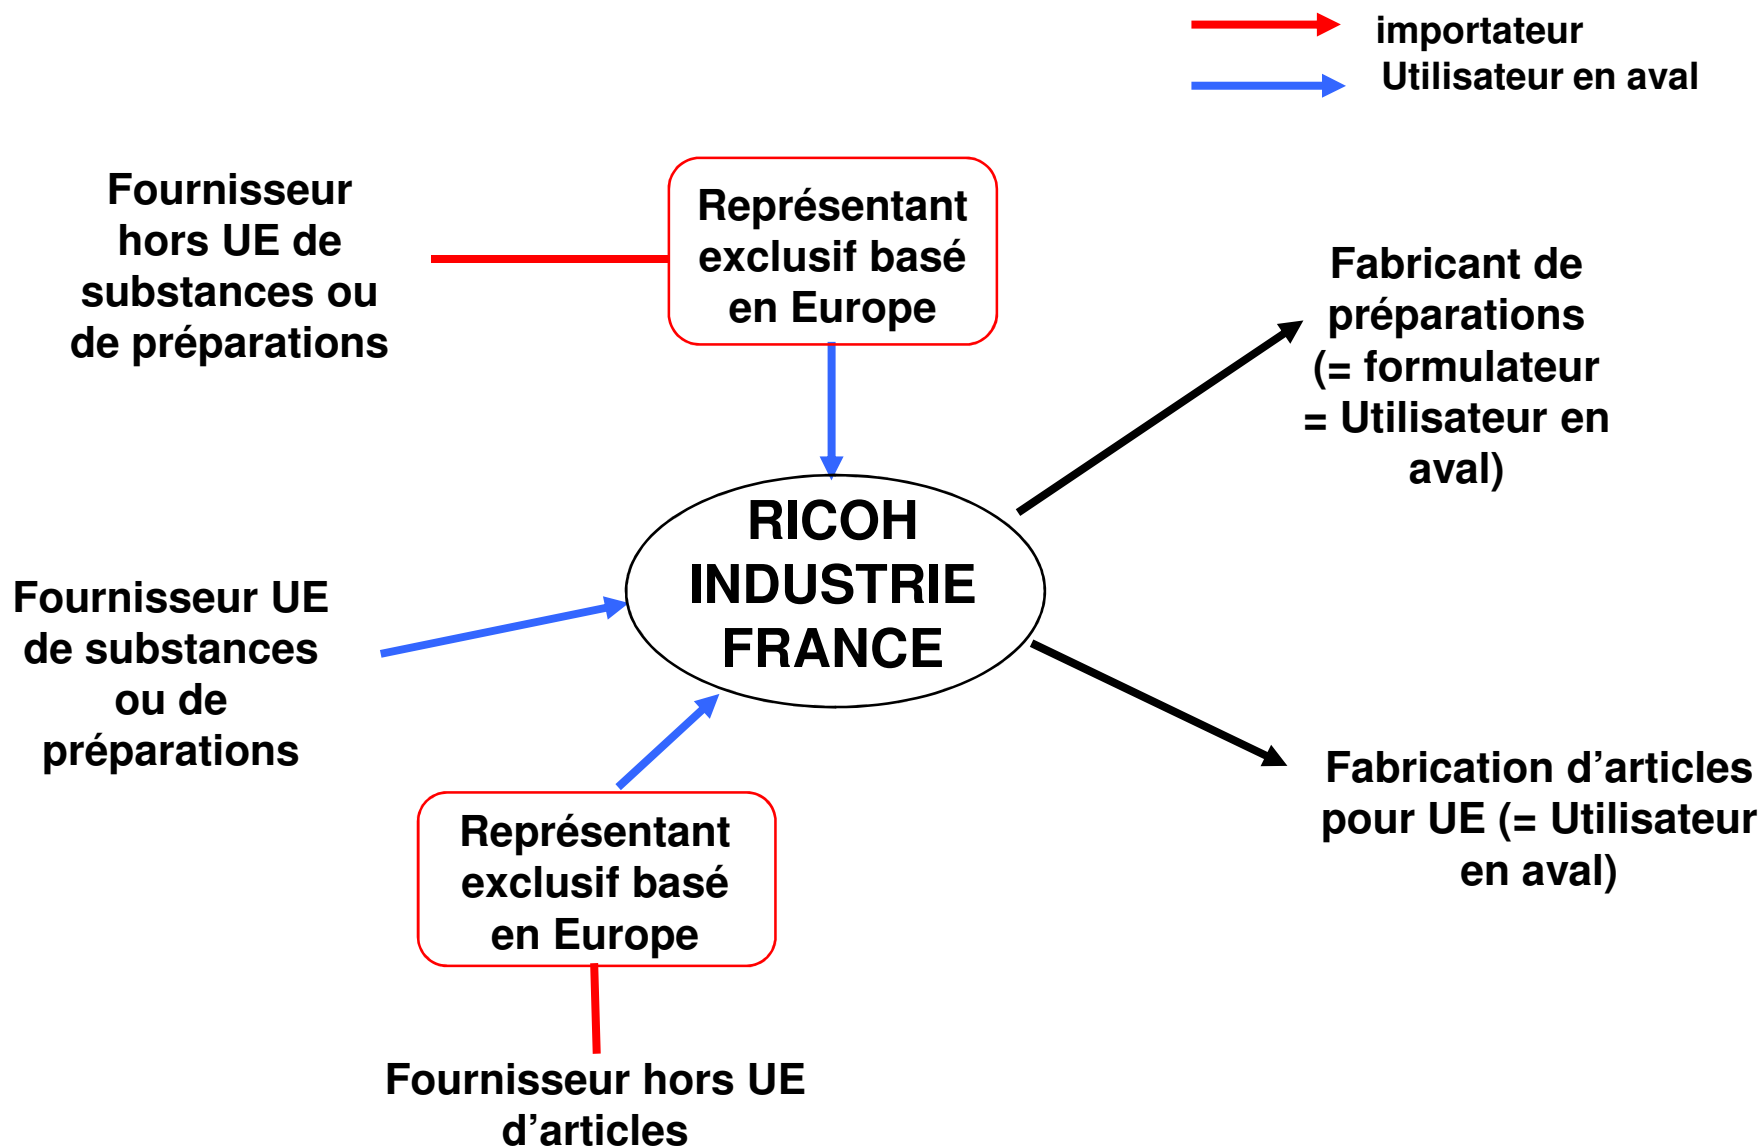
importateur
Utilisateur en aval

Fournisseur hors UE de substances ou de préparations

Représentant exclusif basé en Europe

Fabricant de préparations (= formulateur = Utilisateur en aval)

RICOH INDUSTRIE FRANCE

Fournisseur UE de substances ou de préparations

Représentant exclusif basé en Europe

Fabrication d’articles pour UE (= Utilisateur en aval)

Fournisseur hors UE d’articles